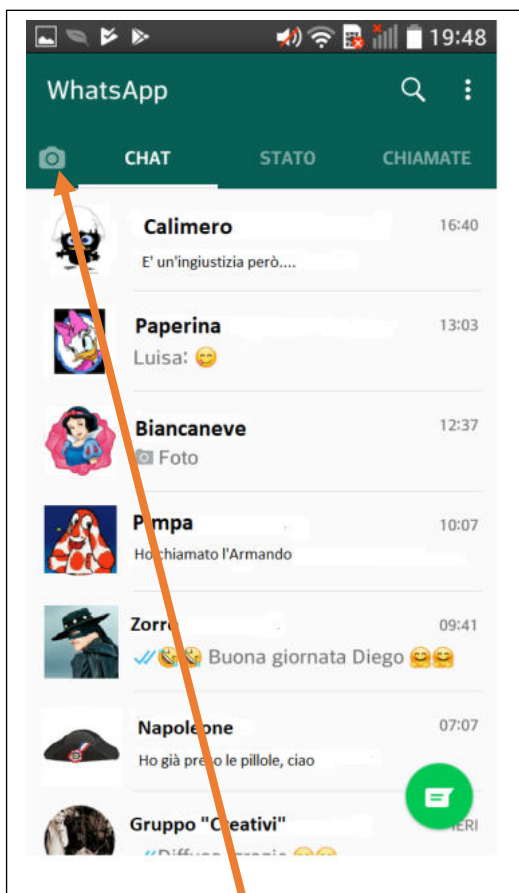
19:48

WhatsApp

CHAT STATO CHIAMATE

Calimero 16:40
E' un'ingiustizia però....

Paperina 13:03
Luisa: 😊

Biancaneve 12:37
Foto

P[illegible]mpa 10:07
Ho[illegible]chiamato l'Armando

Zorr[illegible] 09:41
😂😂 Buona giornata Diego 😂😂

Napole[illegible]ne 07:07
Ho già pre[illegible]o le pillole, ciao

Gruppo "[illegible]reativi" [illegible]ERI
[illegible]